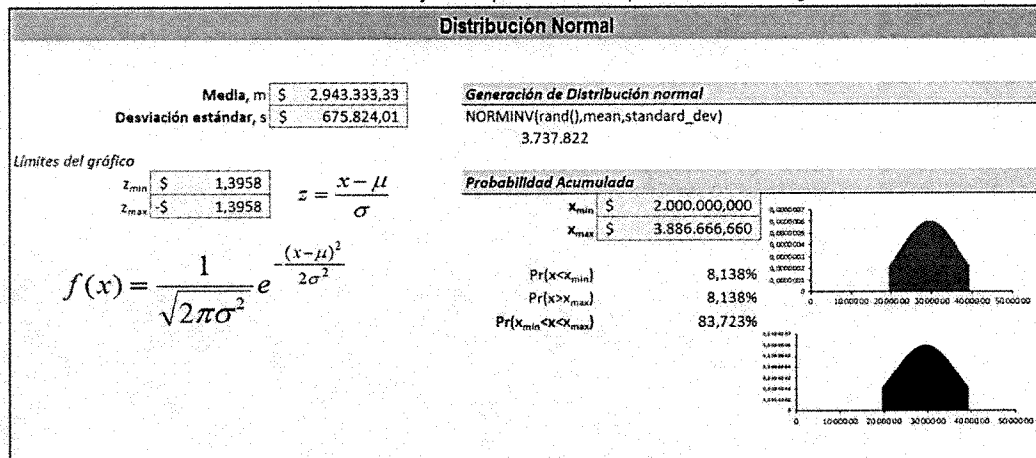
Distribución Normal

Media, m $ 2.943.333,33
Desviación estándar, s $ 675.824,01

Generación de Distribución normal
NORMINV(rand(),mean,standard_dev)
3.737.822

Límites del gráfico
$z_{min}$ $ 1,3958
$z_{max}$ -$ 1,3958

$z = \frac{x-\mu}{\sigma}$

$f(x) = \frac{1}{\sqrt{2\pi\sigma^2}} e^{-\frac{(x-\mu)^2}{2\sigma^2}}$

Probabilidad Acumulada
$x_{min}$ $ 2.000.000,000
$x_{max}$ $ 3.886.666,660

Pr(x<$x_{min}$) 8,138%
Pr(x>$x_{max}$) 8,138%
Pr($x_{min}$<x<$x_{max}$) 83,723%

0,0000007
0,0000006
0,0000005
0,0000004
0,0000003
0,0000002
0,0000001
0 1000000 2000000 3000000 4000000 5000000

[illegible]
0 1000000 2000000 3000000 4000000 5000000